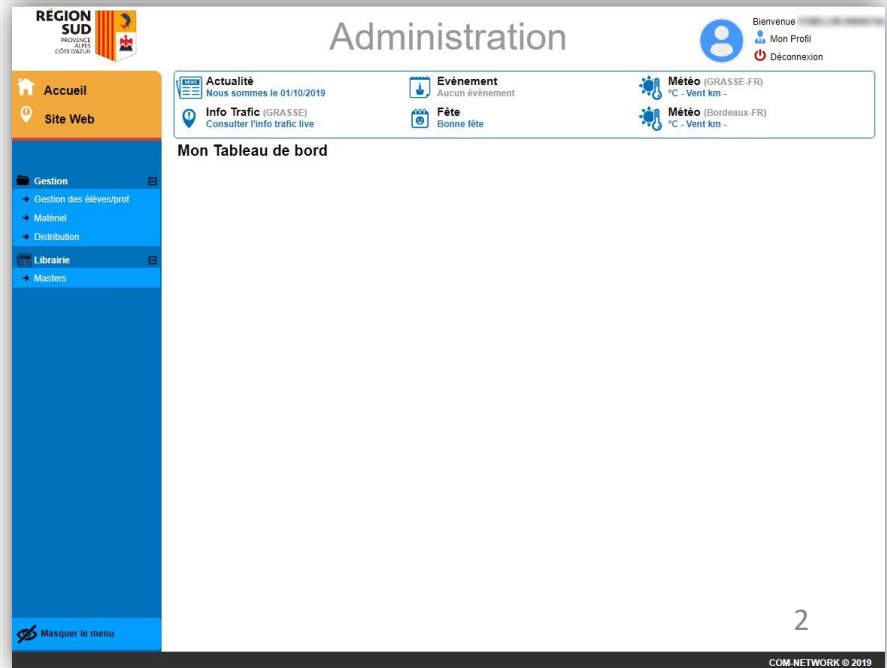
RÉGION SUD PROVENCE ALPES CÔTE D'AZUR

Administration

Bienvenue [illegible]
Mon Profil
Déconnexion

Accueil
Site Web

Actualité
Nous sommes le 01/10/2019

Evénement
Aucun événement

Météo (GRASSE-FR)
°C - Vent km -

Info Trafic (GRASSE)
Consulter l'info trafic live

Fête
Bonne fête

Météo (Bordeaux-FR)
°C - Vent km -

Mon Tableau de bord

Gestion
Gestion des élèves/prof
Matériel
Distribution

Librairie
Masters

Masquer le menu

2

COM-NETWORK © 2019